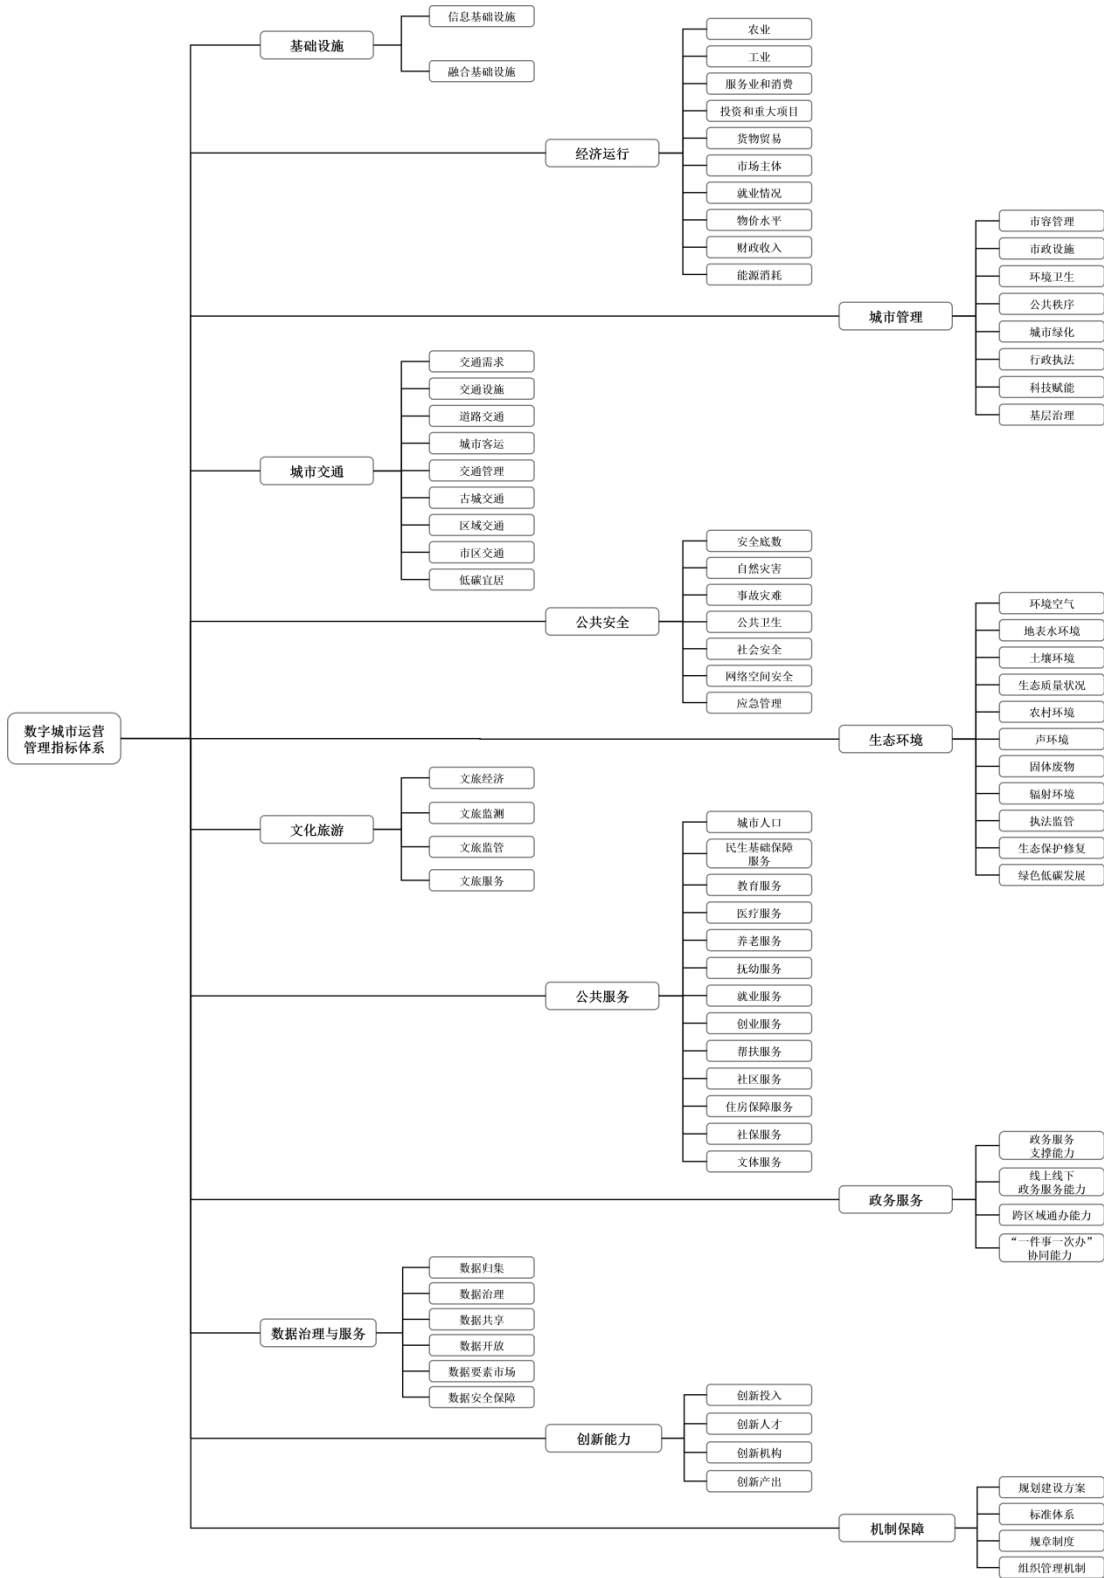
数字城市运营管理指标体系

基础设施
信息基础设施
融合基础设施

经济运行
农业
工业
服务业和消费
投资和重大项目
货物贸易
市场主体
就业情况
物价水平
财政收入
能源消耗

城市管理
市容管理
市政设施
环境卫生
公共秩序
城市绿化
行政执法
科技赋能
基层治理

城市交通
交通需求
交通设施
道路交通
城市客运
交通管理
古城交通
区域交通
市区交通
低碳宜居

公共安全
安全底数
自然灾害
事故灾难
公共卫生
社会安全
网络空间安全
应急管理

生态环境
环境空气
地表水环境
土壤环境
生态质量状况
农村环境
声环境
固体废物
辐射环境
执法监管
生态保护修复
绿色低碳发展

文化旅游
文旅经济
文旅监测
文旅监管
文旅服务

公共服务
城市人口
民生基础保障服务
教育服务
医疗服务
养老服务
托幼服务
就业服务
创业服务
帮扶服务
社区服务
住房保障服务
社保服务
文体服务

政务服务
政务服务支撑能力
线上线下政务服务能力
跨区域通办能力
“一件事一次办”协同能力

数据治理与服务
数据归集
数据治理
数据共享
数据开放
数据要素市场
数据安全保障

创新能力
创新投入
创新人才
创新机构
创新产出

机制保障
规划建设方案
标准体系
规章制度
组织管理机制